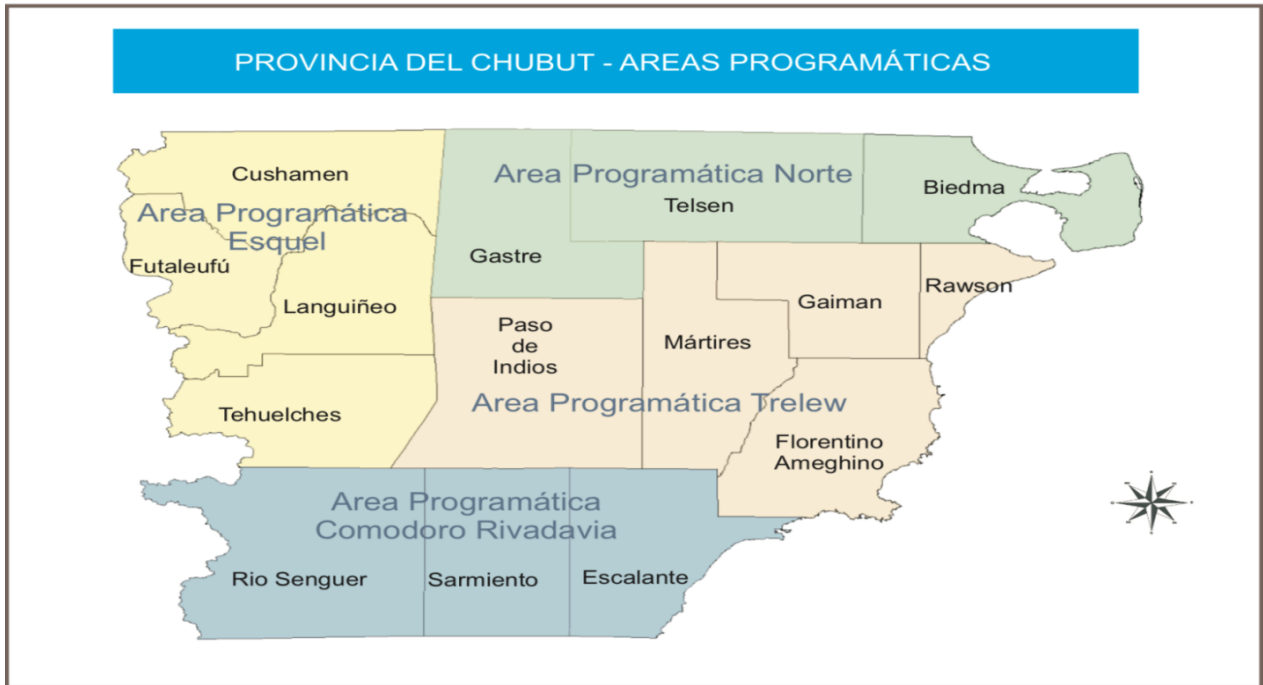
PROVINCIA DEL CHUBUT - AREAS PROGRAMÁTICAS

Area Programática Norte

Cushamen

Area Programática Esquel

Telsen

Biedma

Futaleufú

Gastre

Languiñeo

Rawson

Gaiman

Paso de Indios

Mártires

Area Programática Trelew

Tehuelches

Florentino Ameghino

Area Programática Comodoro Rivadavia

Rio Senguer

Sarmiento

Escalante